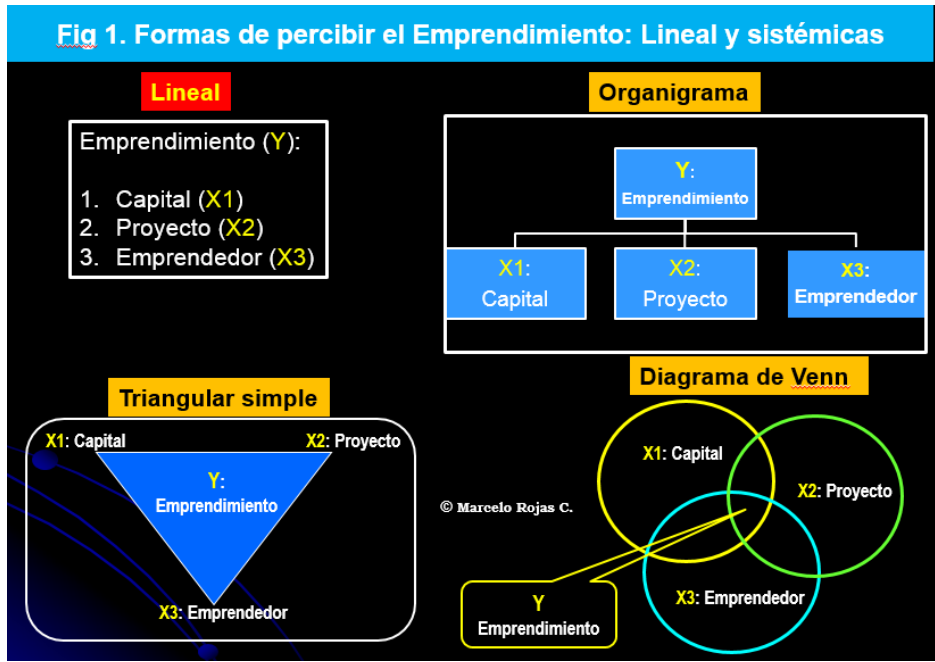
Fig 1. Formas de percibir el Emprendimiento: Lineal y sistémicas

Lineal

Emprendimiento (Y):

1. Capital (X1)
2. Proyecto (X2)
3. Emprendedor (X3)

Organigrama

Y: Emprendimiento

X1: Capital

X2: Proyecto

X3: Emprendedor

Triangular simple

X1: Capital

X2: Proyecto

Y: Emprendimiento

X3: Emprendedor

© Marcelo Rojas C.

Diagrama de Venn

X1: Capital

X2: Proyecto

X3: Emprendedor

Y Emprendimiento